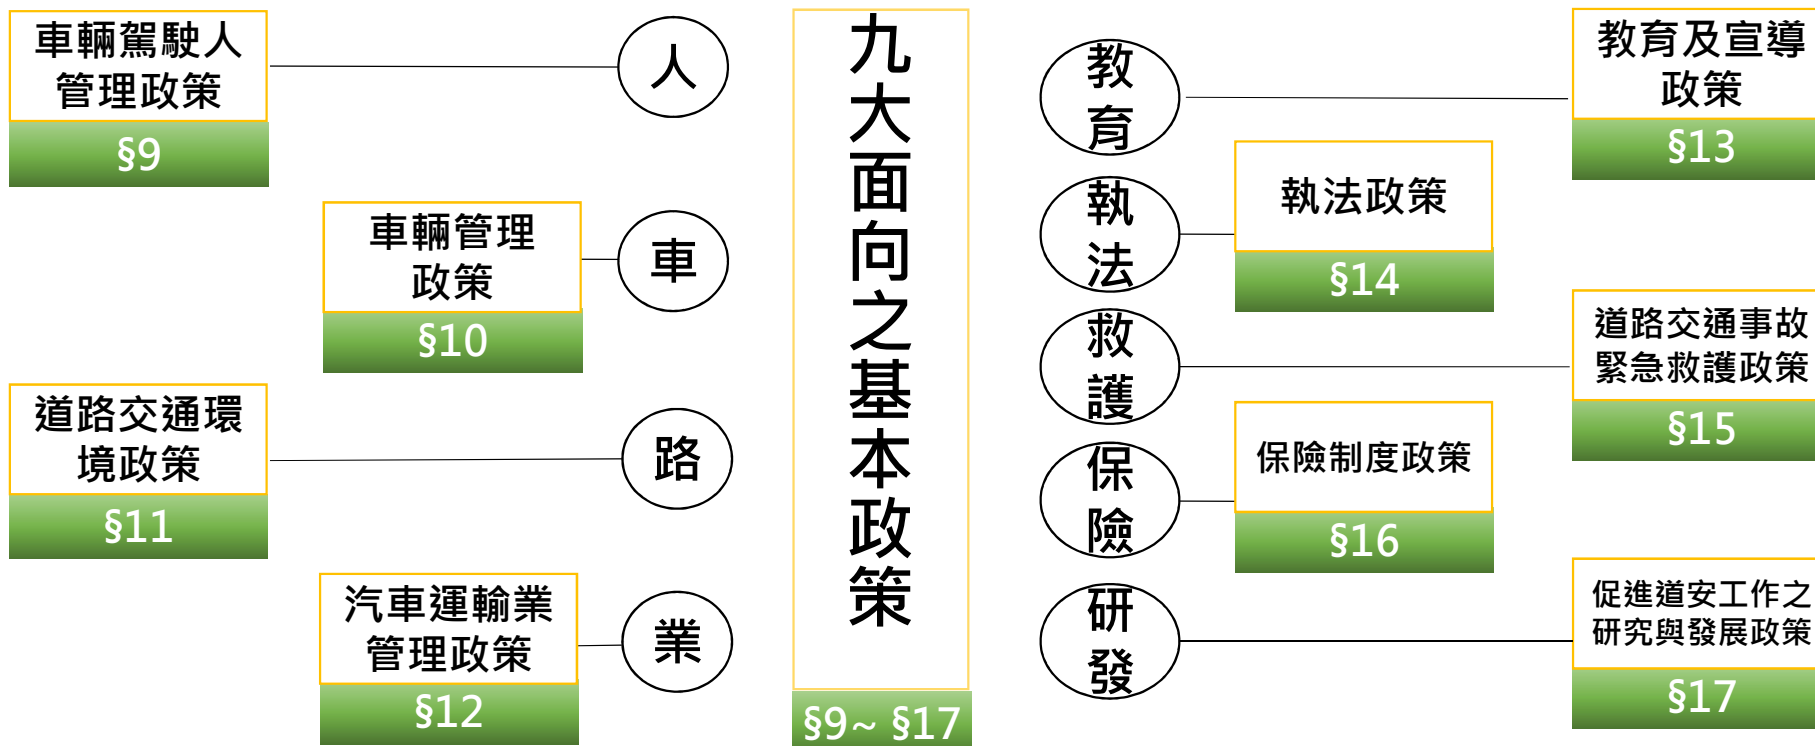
車輛駕駛人管理政策
§9

人

車輛管理政策
§10

車

道路交通環境政策
§11

路

汽車運輸業管理政策
§12

業

九大面向之基本政策
§9~ §17

教育

教育及宣導政策
§13

執法

執法政策
§14

救護

道路交通事故緊急救護政策
§15

保險

保險制度政策
§16

研發

促進道安工作之研究與發展政策
§17